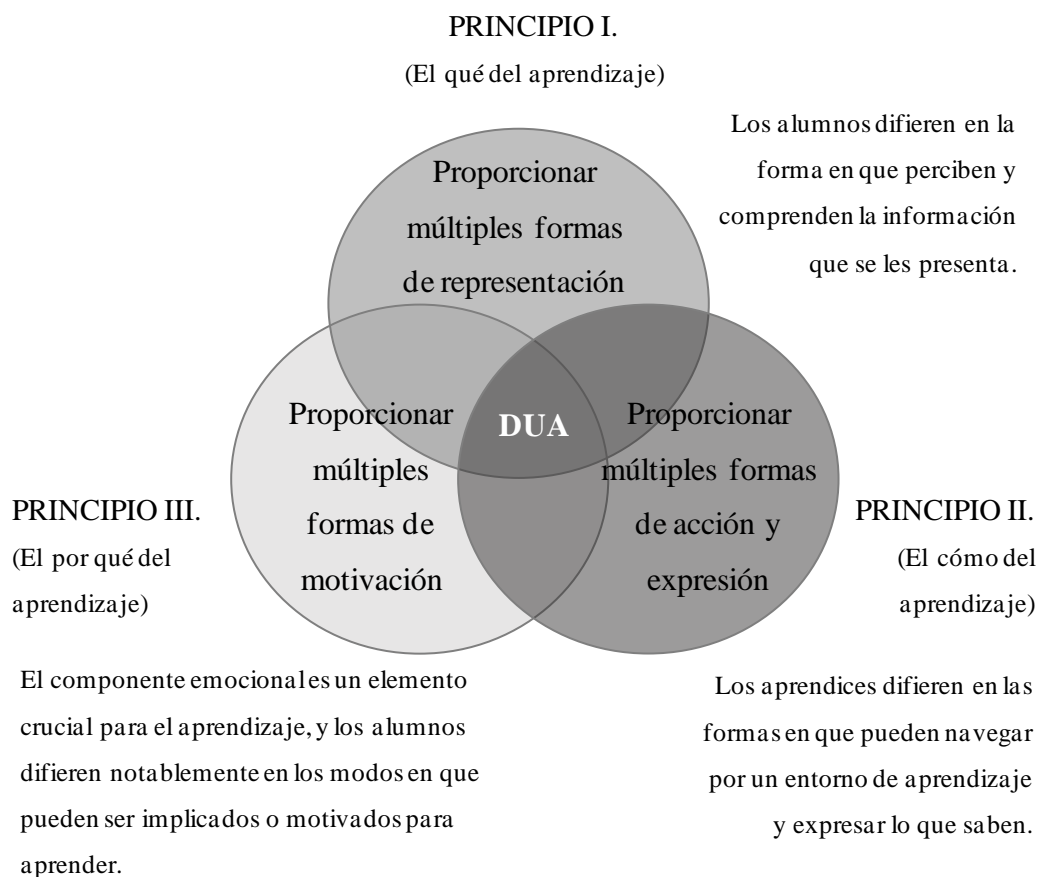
PRINCIPIO I.
(El qué del aprendizaje)

Los alumnos difieren en la forma en que perciben y comprenden la información que se les presenta.

Proporcionar múltiples formas de representación

Proporcionar múltiples formas de motivación

DUA

Proporcionar múltiples formas de acción y expresión

PRINCIPIO III.
(El por qué del aprendizaje)

PRINCIPIO II.
(El cómo del aprendizaje)

El componente emocional es un elemento crucial para el aprendizaje, y los alumnos difieren notablemente en los modos en que pueden ser implicados o motivados para aprender.

Los aprendices difieren en las formas en que pueden navegar por un entorno de aprendizaje y expresar lo que saben.